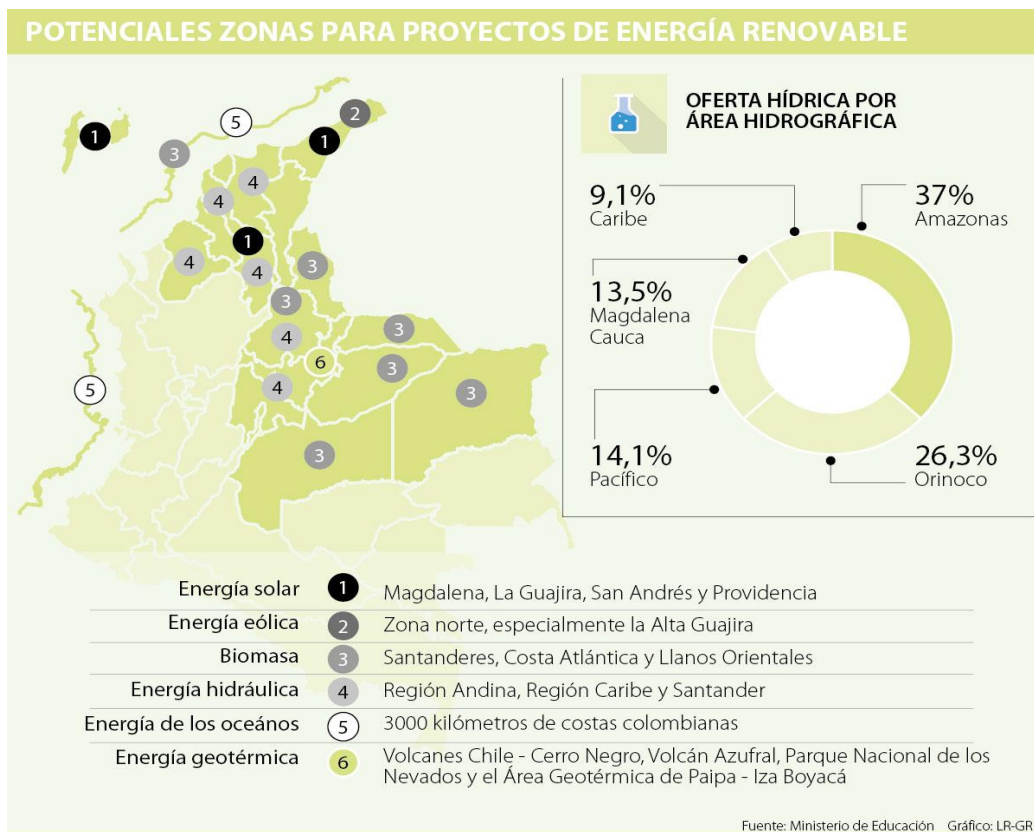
POTENCIALES ZONAS PARA PROYECTOS DE ENERGÍA RENOVABLE

1 5 2 1 3 4 4 1 4 4 3 3 3 4 6 3 3 4 5 3

OFERTA HÍDRICA POR ÁREA HIDROGRÁFICA

9,1% Caribe

37% Amazonas

13,5% Magdalena Cauca

14,1% Pacífico

26,3% Orinoco

| | | |
|---|---|---|
| Energía solar | 1 | Magdalena, La Guajira, San Andrés y Providencia |
| Energía eólica | 2 | Zona norte, especialmente la Alta Guajira |
| Biomasa | 3 | Santanderes, Costa Atlántica y Llanos Orientales |
| Energía hidráulica | 4 | Región Andina, Región Caribe y Santander |
| Energía de los océanos | 5 | 3000 kilómetros de costas colombianas |
| Energía geotérmica | 6 | Volcanes Chile - Cerro Negro, Volcán Azufral, Parque Nacional de los Nevados y el Área Geotérmica de Paipa - Iza Boyacá |

Fuente: Ministerio de Educación Gráfico: LR-GR